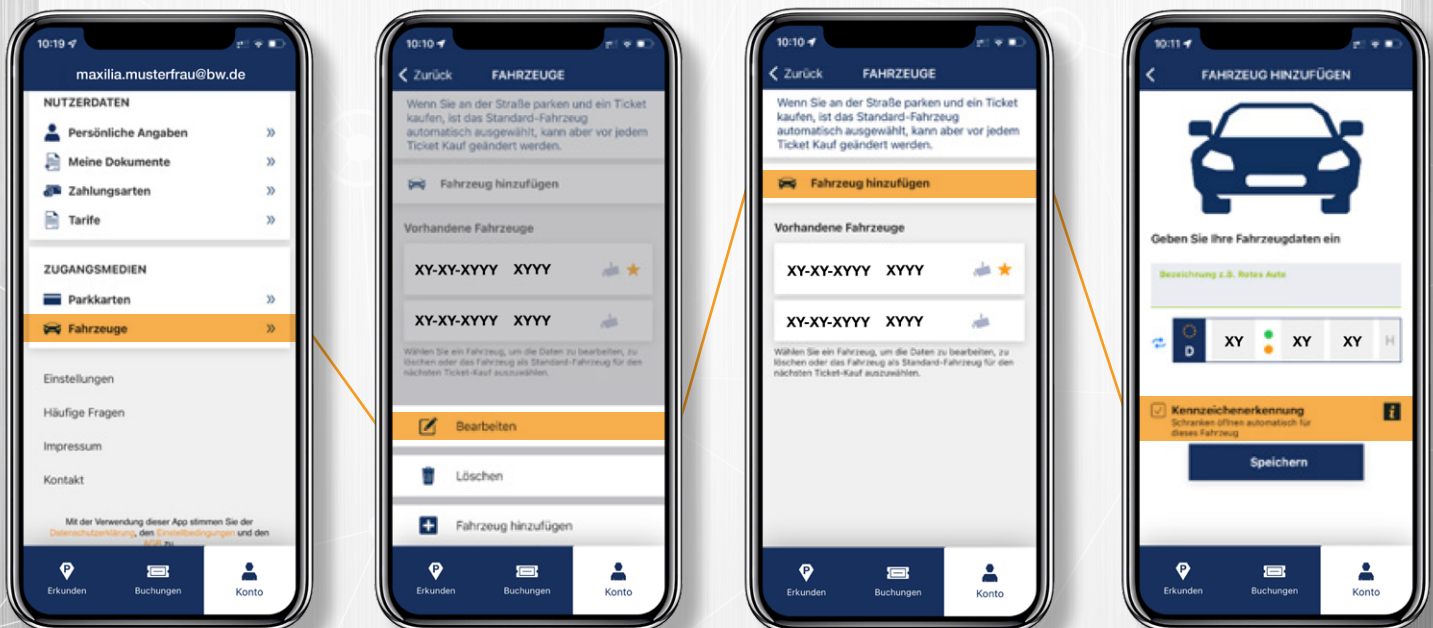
10:19

maxilia.musterfrau@bw.de

NUTZERDATEN

Persönliche Angaben »

Meine Dokumente »

Zahlungsarten »

Tarife »

ZUGANGSMEDIEN

Parkkarten »

Fahrzeuge »

Einstellungen

Häufige Fragen

Impressum

Kontakt

Mit der Verwendung dieser App stimmen Sie der Datenschutzerklärung, den Einstellbedingungen und den AGB zu

Erkunden Buchungen Konto

10:10

< Zurück FAHRZEUGE

Wenn Sie an der Straße parken und ein Ticket kaufen, ist das Standard-Fahrzeug automatisch ausgewählt, kann aber vor jedem Ticket Kauf geändert werden.

Fahrzeug hinzufügen

Vorhandene Fahrzeuge

XY-XY-XYYY XYYY

XY-XY-XYYY XYYY

Wählen Sie ein Fahrzeug, um die Daten zu bearbeiten, zu löschen oder das Fahrzeug als Standard-Fahrzeug für den nächsten Ticket-Kauf auszuwählen.

Bearbeiten

Löschen

Fahrzeug hinzufügen

Erkunden Buchungen Konto

10:10

< Zurück FAHRZEUGE

Wenn Sie an der Straße parken und ein Ticket kaufen, ist das Standard-Fahrzeug automatisch ausgewählt, kann aber vor jedem Ticket Kauf geändert werden.

Fahrzeug hinzufügen

Vorhandene Fahrzeuge

XY-XY-XYYY XYYY

XY-XY-XYYY XYYY

Wählen Sie ein Fahrzeug, um die Daten zu bearbeiten, zu löschen oder das Fahrzeug als Standard-Fahrzeug für den nächsten Ticket-Kauf auszuwählen.

Erkunden Buchungen Konto

10:11

< FAHRZEUG HINZUFÜGEN

Geben Sie Ihre Fahrzeugdaten ein

Bezeichnung z.B. Rotes Auto

D XY XY XY H

Kennzeichenerkennung
Schranken öffnen automatisch für dieses Fahrzeug

Speichern

Erkunden Buchungen Konto